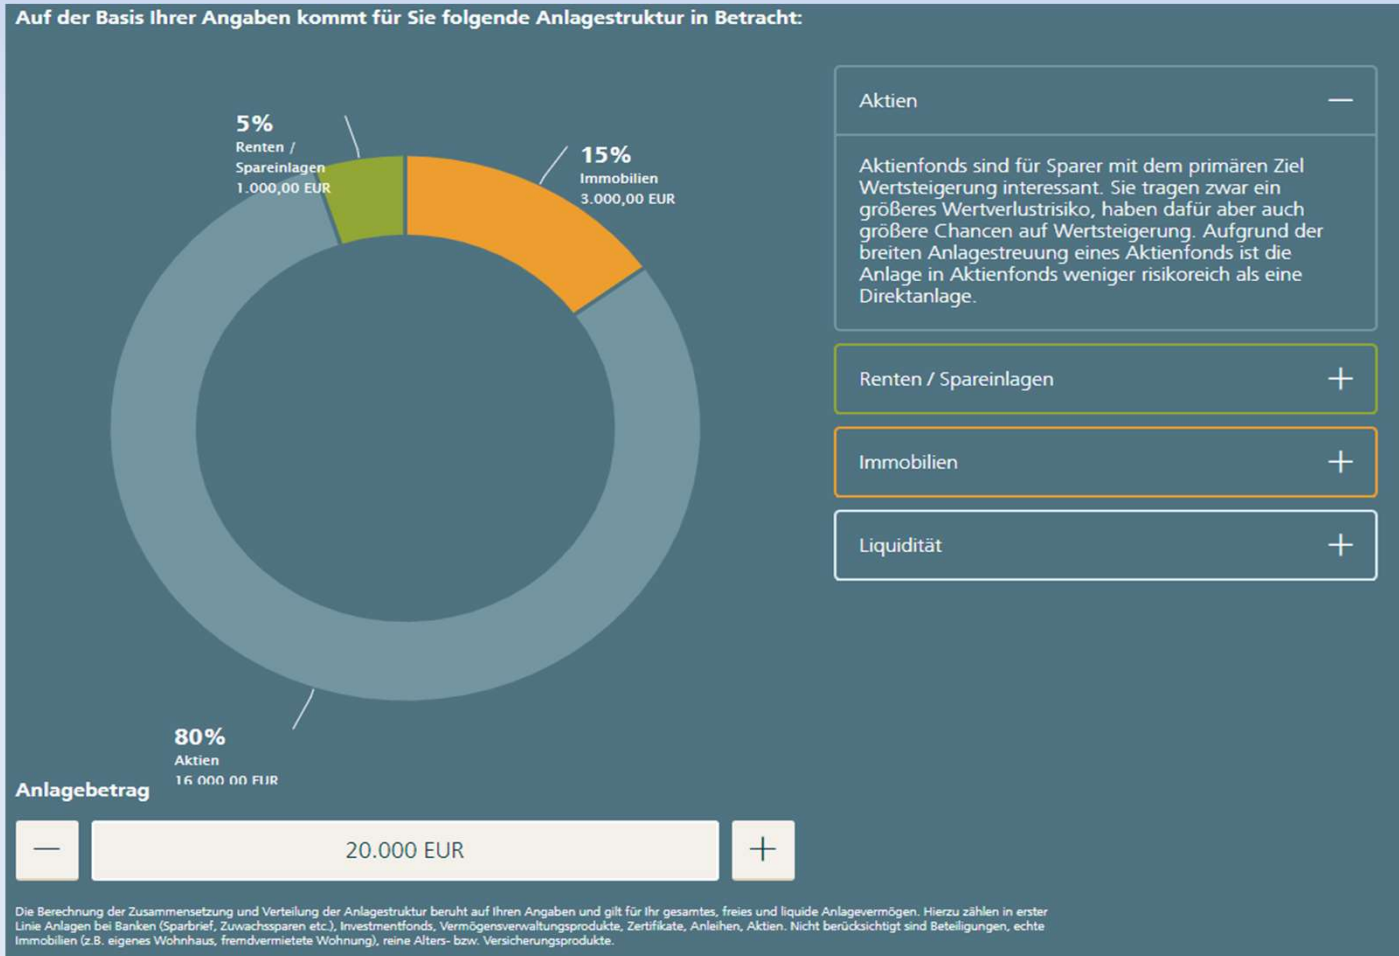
Auf der Basis Ihrer Angaben kommt für Sie folgende Anlagestruktur in Betracht:

5%
Renten / Spareinlagen
1.000,00 EUR

15%
Immobilien
3.000,00 EUR

80%
Aktien
16.000,00 EUR

Aktien —

Aktienfonds sind für Sparer mit dem primären Ziel Wertsteigerung interessant. Sie tragen zwar ein größeres Wertverlustrisiko, haben dafür aber auch größere Chancen auf Wertsteigerung. Aufgrund der breiten Anlagestreuung eines Aktienfonds ist die Anlage in Aktienfonds weniger risikoreich als eine Direktanlage.

Renten / Spareinlagen +

Immobilien +

Liquidität +

Anlagebetrag

—

20.000 EUR

+

Die Berechnung der Zusammensetzung und Verteilung der Anlagestruktur beruht auf Ihren Angaben und gilt für Ihr gesamtes, freies und liquide Anlagevermögen. Hierzu zählen in erster Linie Anlagen bei Banken (Sparbrief, Zuwachssparen etc.), Investmentfonds, Vermögensverwaltungsprodukte, Zertifikate, Anleihen, Aktien. Nicht berücksichtigt sind Beteiligungen, echte Immobilien (z.B. eigenes Wohnhaus, fremdvermietete Wohnung), reine Alters- bzw. Versicherungsprodukte.